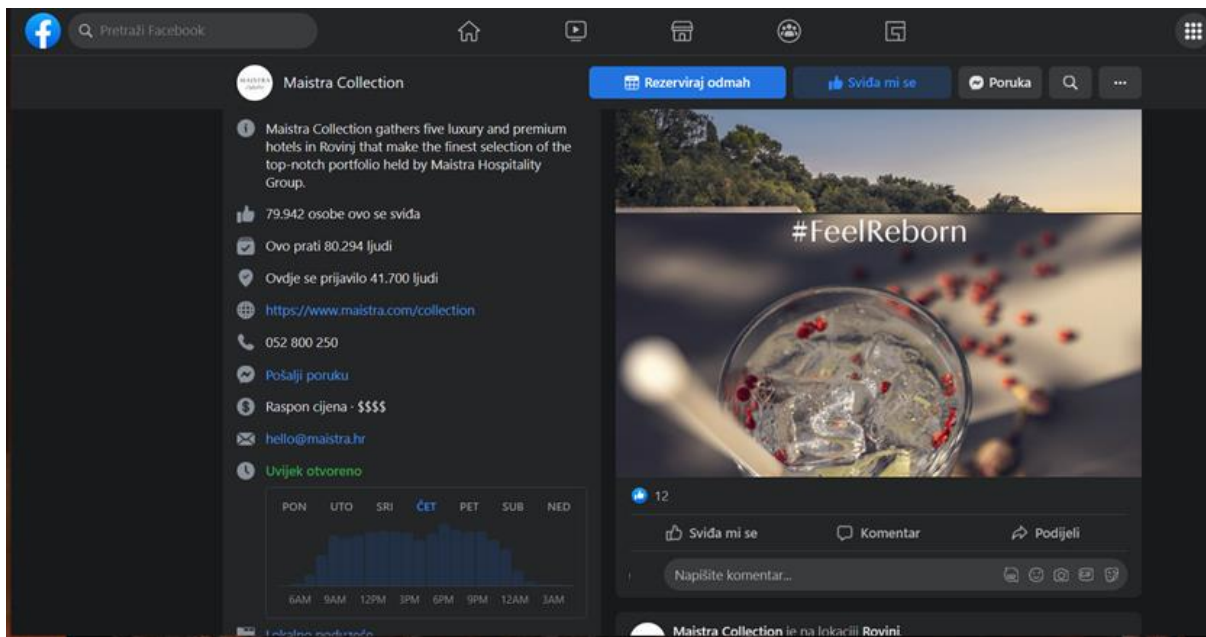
Pretraži Facebook

Maistra Collection

Rezerviraj odmah

Sviđa mi se

Poruka

Maistra Collection gathers five luxury and premium hotels in Rovinj that make the finest selection of the top-notch portfolio held by Maistra Hospitality Group.

79.942 osobe ovo se sviđa

Ovo prati 80.294 ljudi

Ovdje se prijavilo 41.700 ljudi

https://www.maistra.com/collection

052 800 250

Pošalji poruku

Raspon cijena · $$$$

hello@maistra.hr

Uvijek otvoreno

PON UTO SRI ČET PET SUB NED

6AM 9AM 12PM 3PM 6PM 9PM 12AM 3AM

Lokalno poduzeće

#FeelReborn

12

Sviđa mi se

Komentar

Podijeli

Napišite komentar...

Maistra Collection je na lokaciji Rovinj.